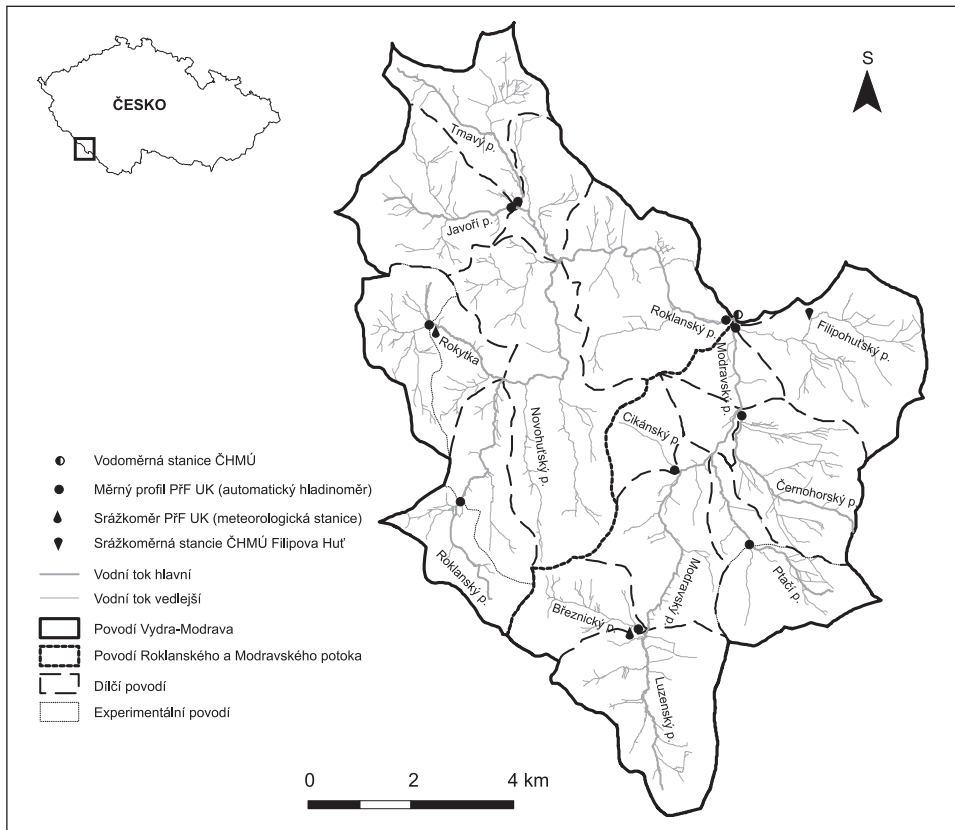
ČESKO

S

Tmavý p.

Javoří p.

Rokytka

Novohuťský p.

Roklanský p.

Modravský p.

Filipohuťský p.

Cikánský p.

Černohorský p.

Roklanský p.

Plačí p.

Březnický p.

Modravský p.

Luzenský p.

Vodoměrná stanice ČHMÚ
Měrný profil PřF UK (automatický hladinoměr)
Srážkoměr PřF UK (meteorologická stanice)
Srážkoměrná stancie ČHMÚ Filipova Huť
Vodní tok hlavní
Vodní tok vedlejší
Povodí Vydra-Modrava
Povodí Roklanského a Modravského potoka
Dílčí povodí
Experimentální povodí

0 2 4 km